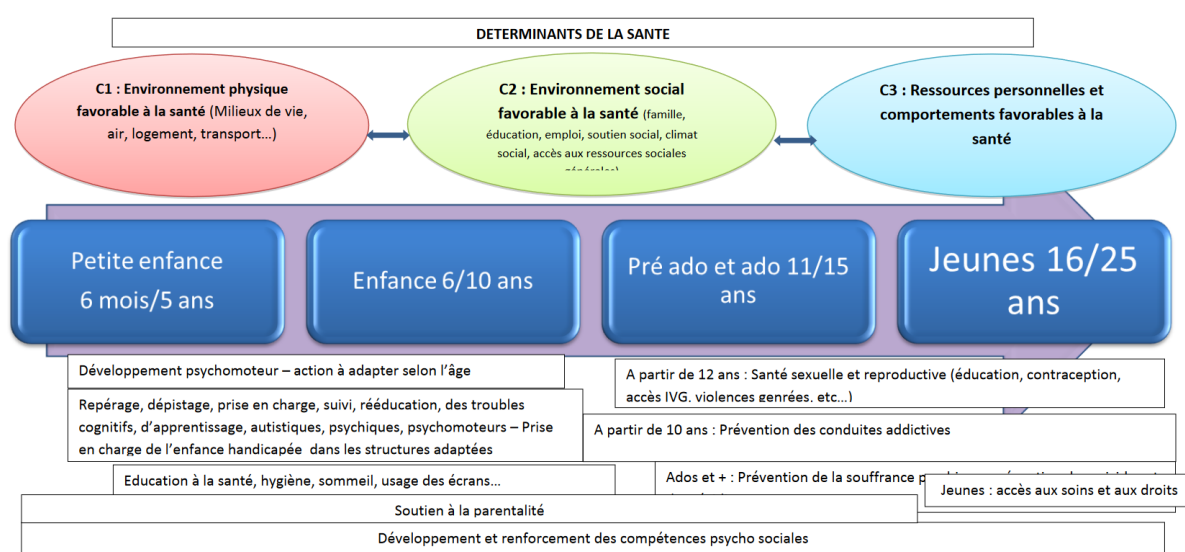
DETERMINANTS DE LA SANTE

C1 : Environnement physique favorable à la santé (Milieux de vie, air, logement, transport…)

C2 : Environnement social favorable à la santé (famille, éducation, emploi, soutien social, climat social, accès aux ressources sociales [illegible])

C3 : Ressources personnelles et comportements favorables à la santé

Petite enfance 6 mois/5 ans

Enfance 6/10 ans

Pré ado et ado 11/15 ans

Jeunes 16/25 ans

Développement psychomoteur – action à adapter selon l'âge

A partir de 12 ans : Santé sexuelle et reproductive (éducation, contraception, accès IVG, violences genrées, etc…)

Repérage, dépistage, prise en charge, suivi, rééducation, des troubles cognitifs, d'apprentissage, autistiques, psychiques, psychomoteurs – Prise en charge de l'enfance handicapée dans les structures adaptées

A partir de 10 ans : Prévention des conduites addictives

Education à la santé, hygiène, sommeil, usage des écrans…

Ados et + : Prévention de la souffrance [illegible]

Jeunes : accès aux soins et aux droits

Soutien à la parentalité

Développement et renforcement des compétences psycho sociales